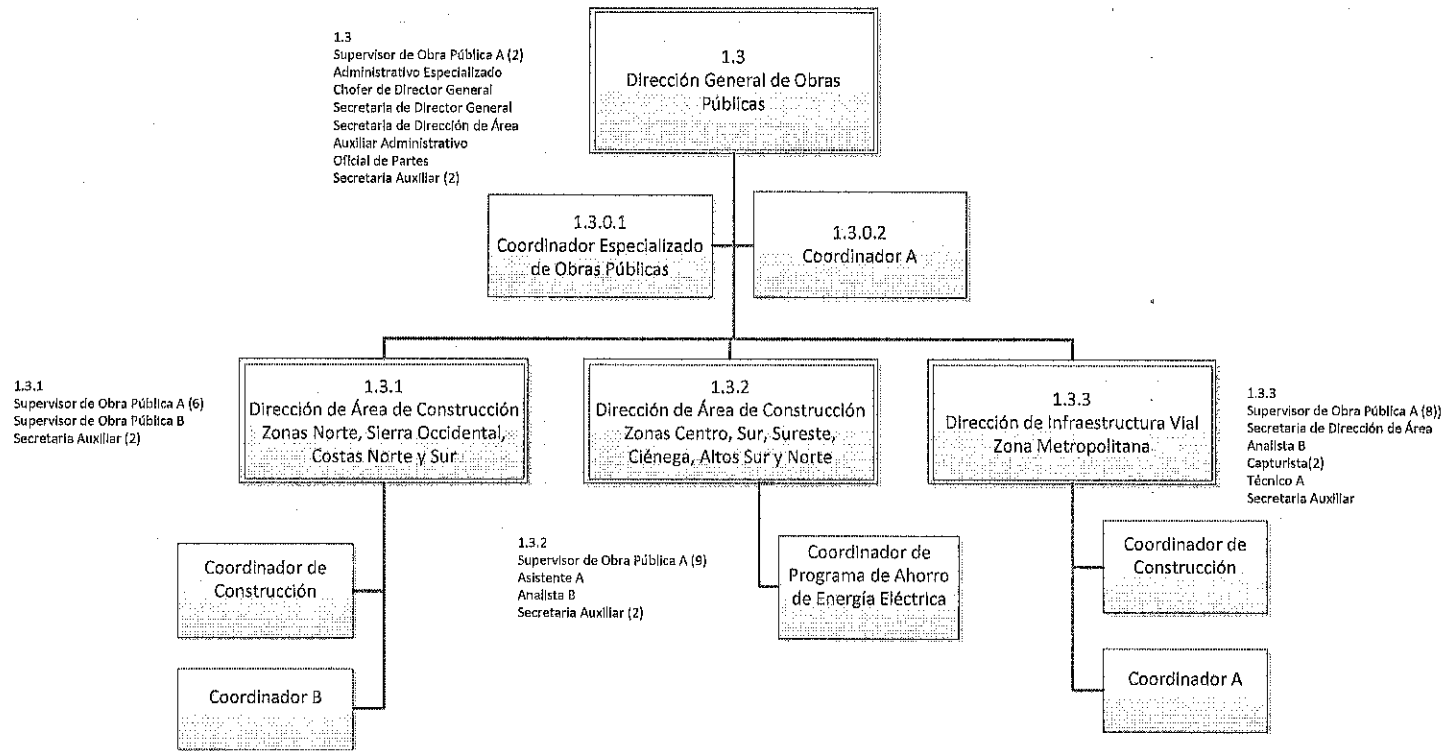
1.3
Supervisor de Obra Pública A (2)
Administrativo Especializado
Chofer de Director General
Secretaria de Director General
Secretaria de Dirección de Área
Auxiliar Administrativo
Oficial de Partes
Secretaria Auxiliar (2)

1.3
Dirección General de Obras Públicas

1.3.0.1
Coordinador Especializado de Obras Públicas

1.3.0.2
Coordinador A

1.3.1
Supervisor de Obra Pública A (6)
Supervisor de Obra Pública B
Secretaria Auxiliar (2)

1.3.1
Dirección de Área de Construcción Zonas Norte, Sierra Occidental, Costas Norte y Sur

1.3.2
Dirección de Área de Construcción Zonas Centro, Sur, Sureste, Ciénega, Altos Sur y Norte

1.3.3
Dirección de Infraestructura Vial Zona Metropolitana

1.3.3
Supervisor de Obra Pública A (8))
Secretaria de Dirección de Área
Analista B
Capturista(2)
Técnico A
Secretaria Auxiliar

Coordinador de Construcción

1.3.2
Supervisor de Obra Pública A (9)
Asistente A
Analista B
Secretaria Auxiliar (2)

Coordinador de Programa de Ahorro de Energía Eléctrica

Coordinador de Construcción

Coordinador B

Coordinador A